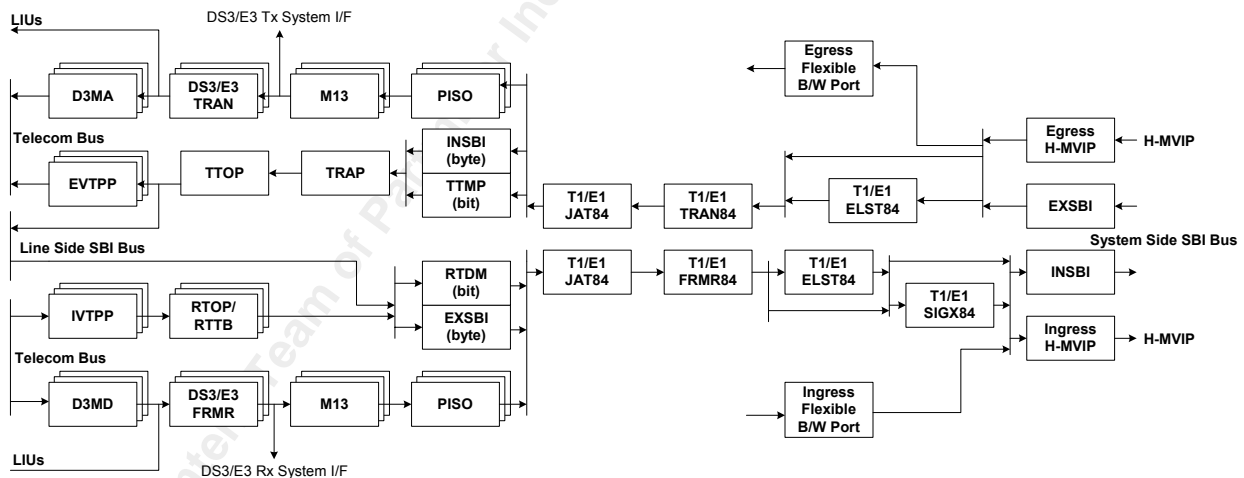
LIUs

DS3/E3 Tx System I/F

D3MA

DS3/E3 TRAN

M13

PISO

Egress Flexible B/W Port

Telecom Bus

INSBI (byte)

Egress H-MVIP

H-MVIP

EVTPP

TTOP

TRAP

TTMP (bit)

T1/E1 JAT84

T1/E1 TRAN84

T1/E1 ELST84

EXSBI

Line Side SBI Bus

System Side SBI Bus

RTDM (bit)

T1/E1 JAT84

T1/E1 FRMR84

T1/E1 ELST84

INSBI

IVTPP

RTOP/ RTTB

EXSBI (byte)

T1/E1 SIGX84

Telecom Bus

Ingress H-MVIP

H-MVIP

D3MD

DS3/E3 FRMR

M13

PISO

Ingress Flexible B/W Port

LIUs

DS3/E3 Rx System I/F